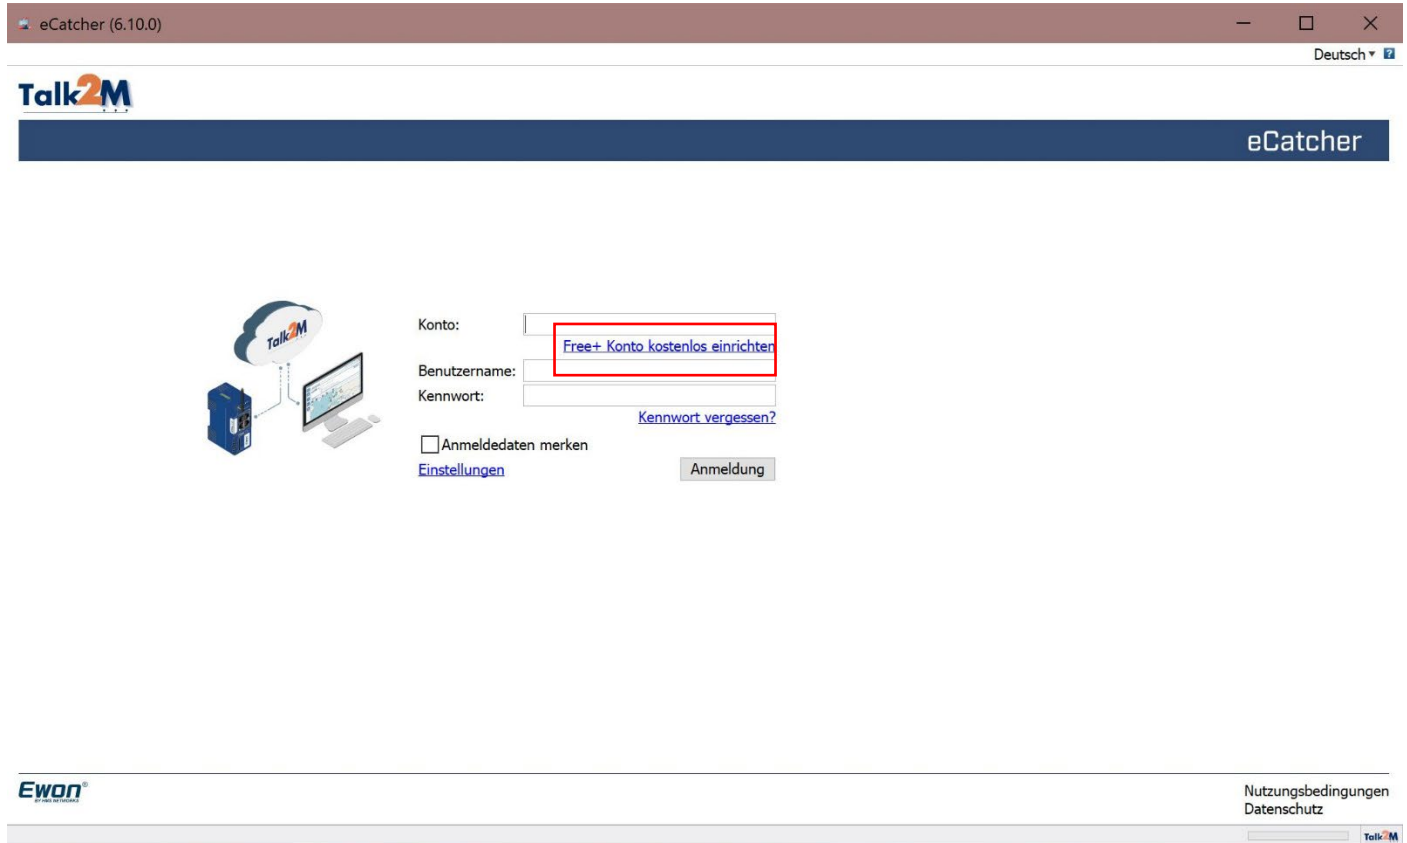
eCatcher (6.10.0)

Deutsch

Talk2M

eCatcher

Talk2M

Konto:

Free+ Konto kostenlos einrichten

Benutzername:

Kennwort:

Kennwort vergessen?

Anmeldedaten merken

Einstellungen

Anmeldung

Ewon®
BY HMS NETWORKS

Nutzungsbedingungen
Datenschutz

Talk2M